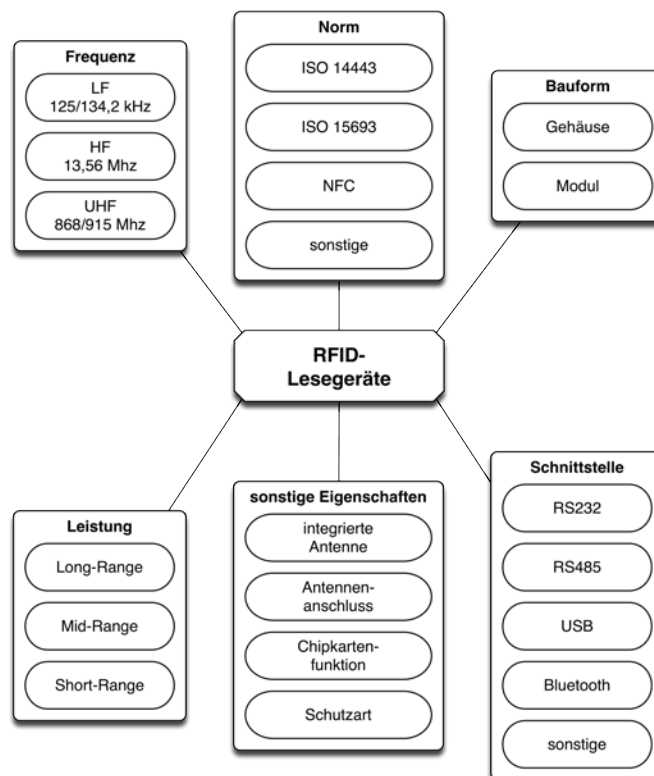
Frequenz

LF
125/134,2 kHz

HF
13,56 Mhz

UHF
868/915 Mhz

Norm

ISO 14443

ISO 15693

NFC

sonstige

Bauform

Gehäuse

Modul

RFID-
Lesegeräte

Leistung

Long-Range

Mid-Range

Short-Range

sonstige Eigenschaften

integrierte
Antenne

Antennen-
anschluss

Chipkarten-
funktion

Schutzart

Schnittstelle

RS232

RS485

USB

Bluetooth

sonstige